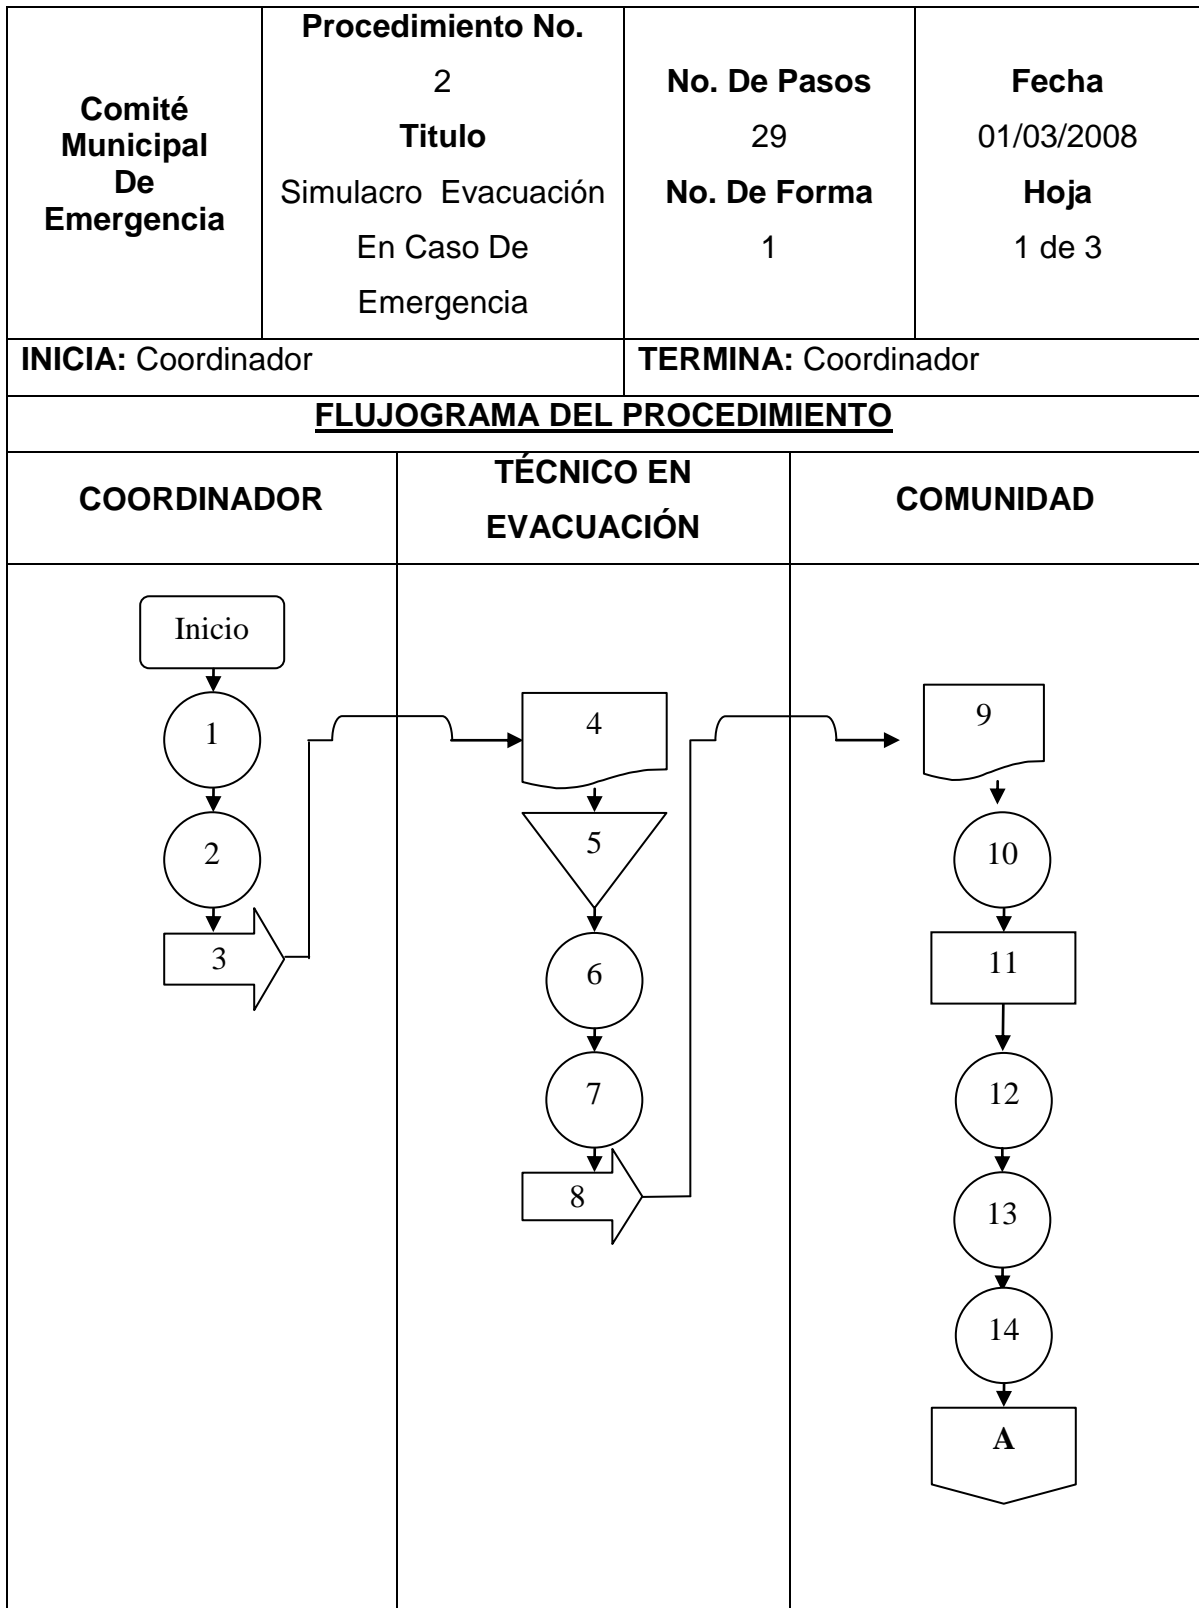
| Comité Municipal De Emergencia | Procedimiento No. 2 Titulo Simulacro Evacuación En Caso De Emergencia | No. De Pasos 29 No. De Forma 1 | Fecha 01/03/2008 Hoja 1 de 3 |
|---|---|---|---|
| INICIA: Coordinador | | TERMINA: Coordinador | |

FLUJOGRAMA DEL PROCEDIMIENTO

| COORDINADOR | TÉCNICO EN EVACUACIÓN | COMUNIDAD |
|---|---|---|
| Inicio 1 2 3 | 4 5 6 7 8 | 9 10 11 12 13 14 A |